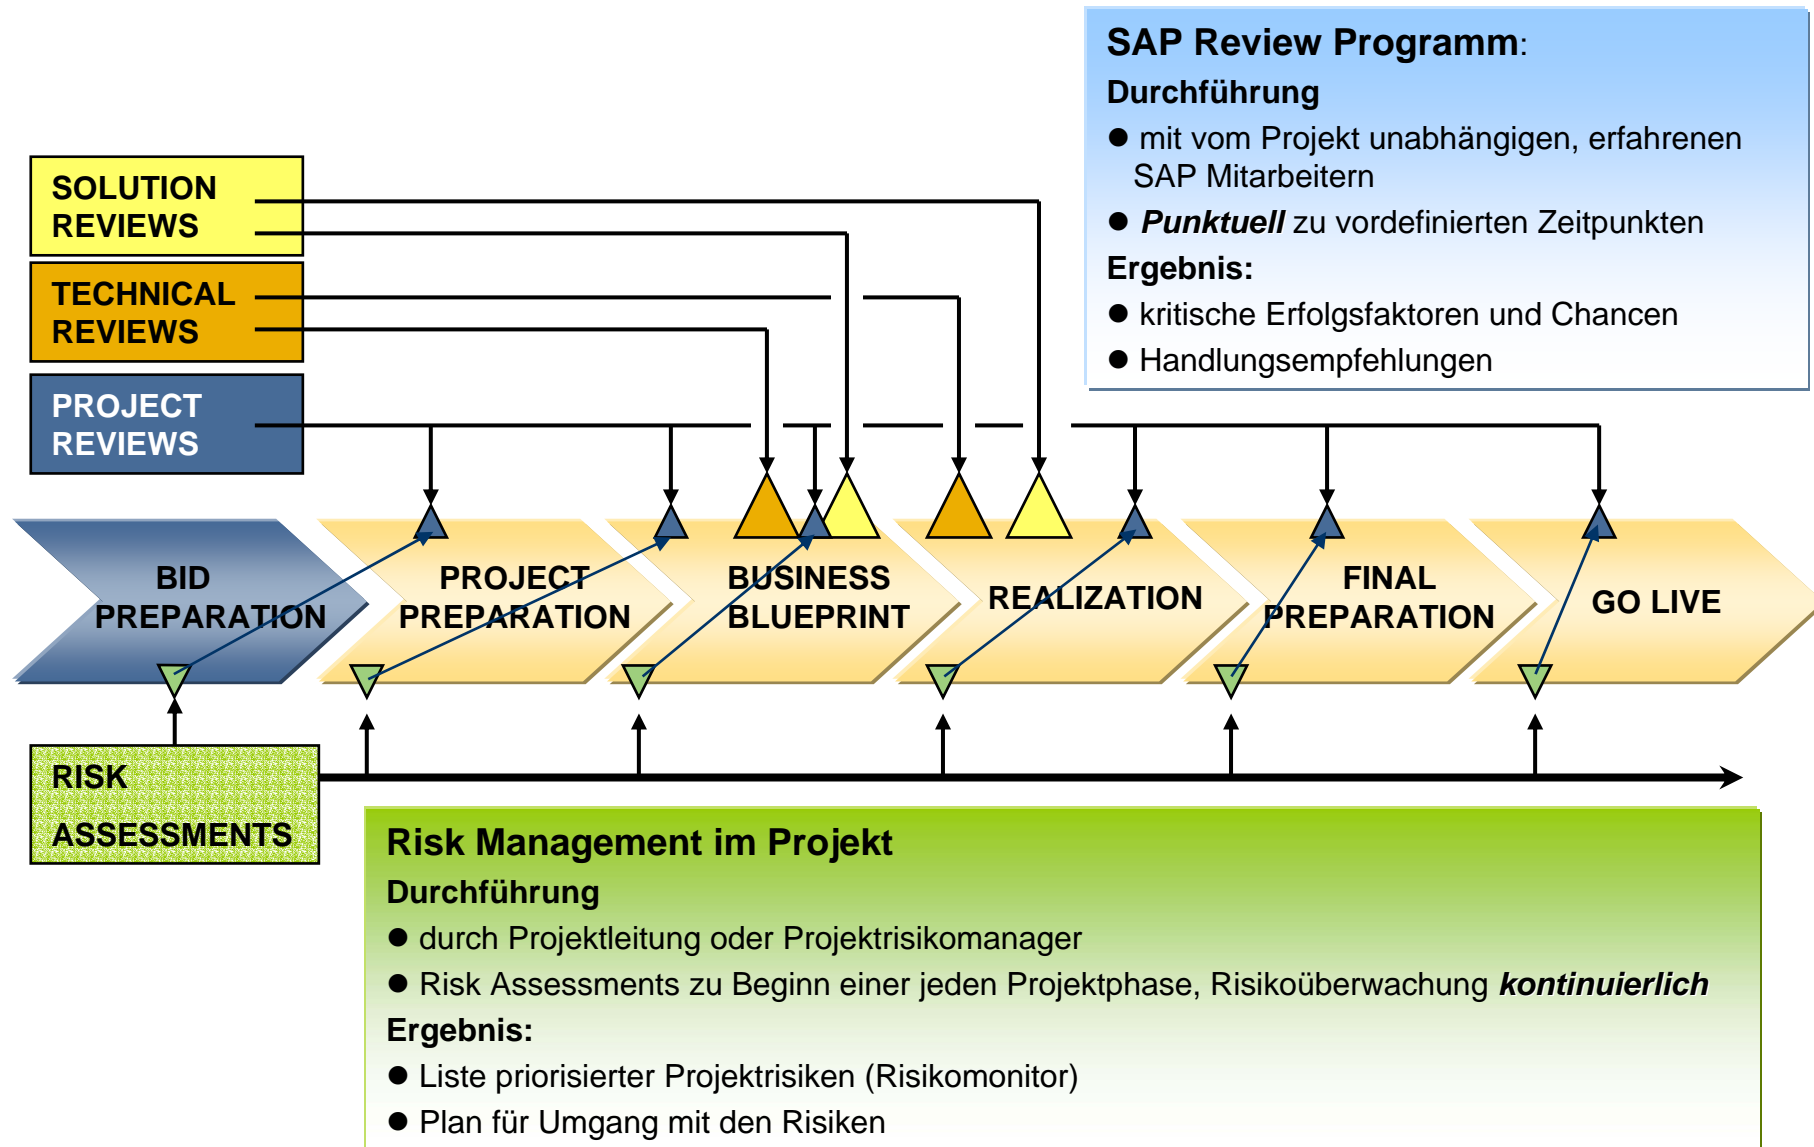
SAP Review Programm:
Durchführung
● mit vom Projekt unabhängigen, erfahrenen SAP Mitarbeitern
● *Punktuell* zu vordefinierten Zeitpunkten
Ergebnis:
● kritische Erfolgsfaktoren und Chancen
● Handlungsempfehlungen

SOLUTION REVIEWS

TECHNICAL REVIEWS

PROJECT REVIEWS

BID PREPARATION

PROJECT PREPARATION

BUSINESS BLUEPRINT

REALIZATION

FINAL PREPARATION

GO LIVE

RISK ASSESSMENTS

Risk Management im Projekt
Durchführung
● durch Projektleitung oder Projektrisikomanager
● Risk Assessments zu Beginn einer jeden Projektphase, Risikoüberwachung *kontinuierlich*
Ergebnis:
● Liste priorisierter Projektrisiken (Risikomonitor)
● Plan für Umgang mit den Risiken